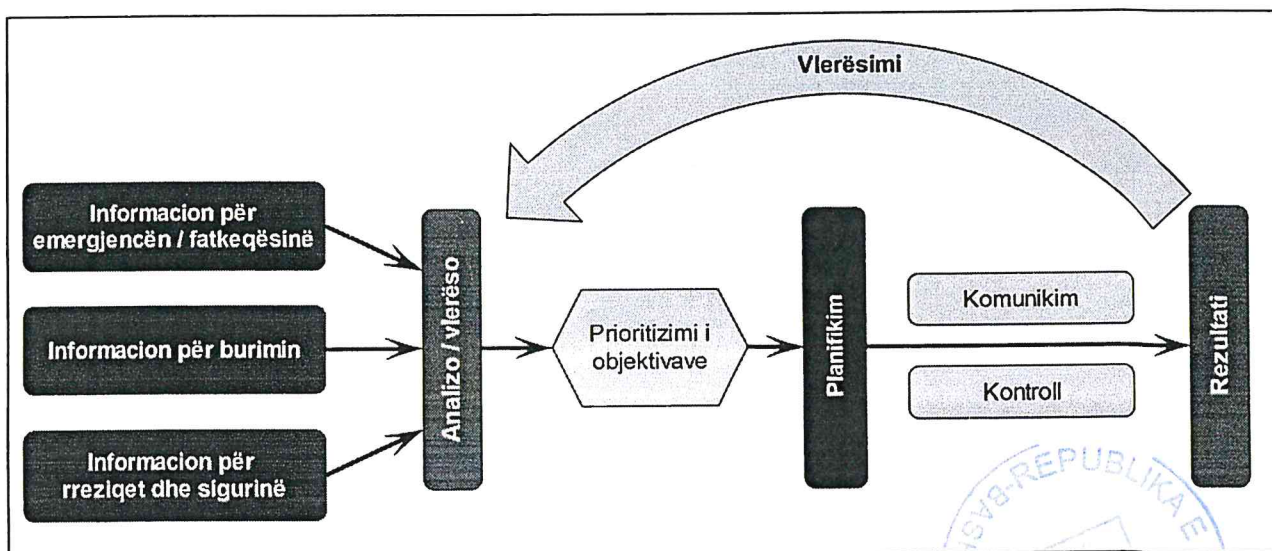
Vlerësimi

Informacion për emergjencën / fatkeqësinë

Informacion për burimin

Informacion për rreziqet dhe sigurinë

Analizo / vlerëso

Prioritizimi i objektivave

Planifikim

Komunikim

Kontroll

Rezultati

REPUBLIKA E